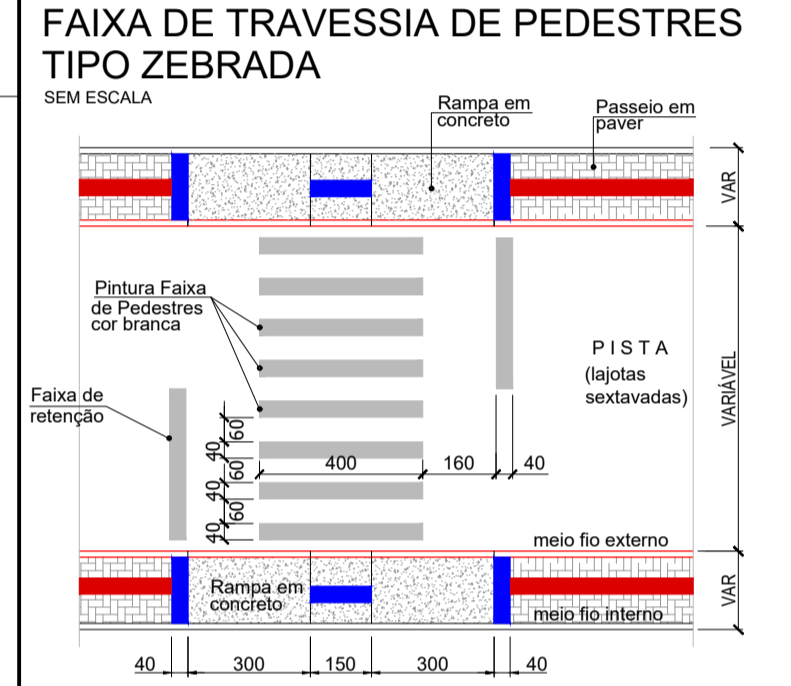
FAIXA DE TRAVESSIA DE PEDESTRES TIPO ZEBRADA

SEM ESCALA

Rampa em concreto

Passeio em paver

VAR

Pintura Faixa de Pedestres cor branca

PISTA (lajotas sextavadas)

VARIÁVEL

Faixa de retenção

60
40
60
40
60
40

400

160

40

meio fio externo

Rampa em concreto

meio fio interno

VAR

40

300

150

300

40